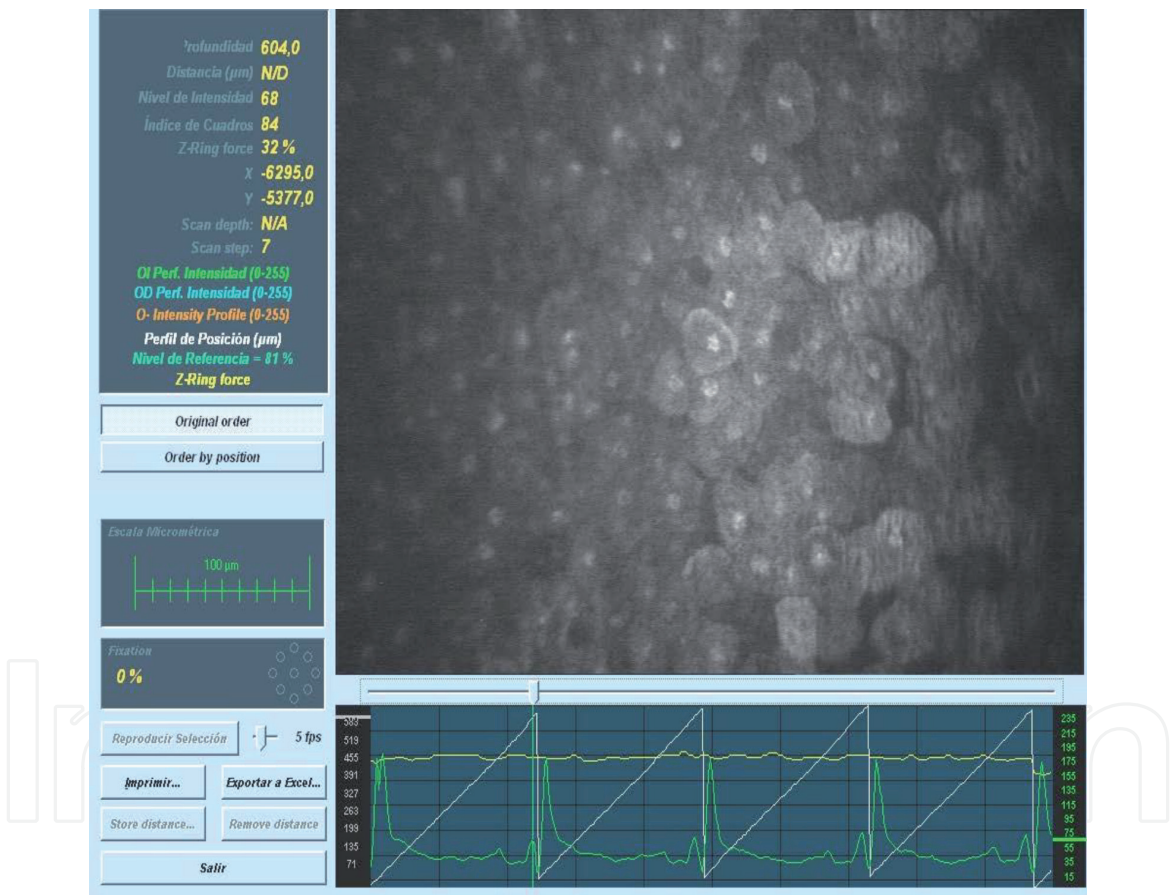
Profundidad 604,0
Distancia (µm) N/D
Nivel de Intensidad 68
Índice de Cuadros 84
Z-Ring force 32 %
X -6295,0
Y -5377,0
Scan depth: N/A
Scan step: 7
OI Perf. Intensidad (0-255)
OD Perf. Intensidad (0-255)
O- Intensity Profile (0-255)
Perfil de Posición (µm)
Nivel de Referencia = 81 %
Z-Ring force

Original order
Order by position

Escala Micrométrica
100 µm

Fixation
0 %

Reproducir Selección
5 fps
Imprimir...
Exportar a Excel...
Store distance...
Remove distance
Salir

583
519
455
391
327
263
199
135
71

235
215
195
175
155
135
115
95
75
55
35
15